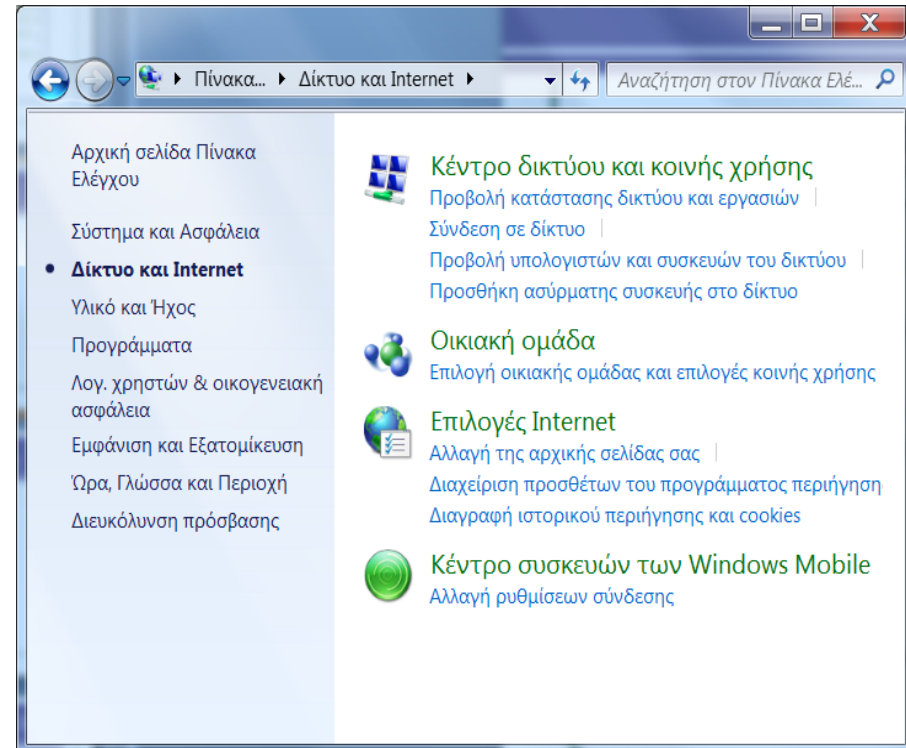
Πίνακα... ▸ Δίκτυο και Internet ▸

Αναζήτηση στον Πίνακα Ελέ...

Αρχική σελίδα Πίνακα Ελέγχου

Σύστημα και Ασφάλεια

• Δίκτυο και Internet

Υλικό και Ήχος

Προγράμματα

Λογ. χρηστών & οικογενειακή ασφάλεια

Εμφάνιση και Εξατομίκευση

Ώρα, Γλώσσα και Περιοχή

Διευκόλυνση πρόσβασης

Κέντρο δικτύου και κοινής χρήσης

Προβολή κατάστασης δικτύου και εργασιών

Σύνδεση σε δίκτυο

Προβολή υπολογιστών και συσκευών του δικτύου

Προσθήκη ασύρματης συσκευής στο δίκτυο

Οικιακή ομάδα

Επιλογή οικιακής ομάδας και επιλογές κοινής χρήσης

Επιλογές Internet

Αλλαγή της αρχικής σελίδας σας

Διαχείριση προσθέτων του προγράμματος περιήγηση

Διαγραφή ιστορικού περιήγησης και cookies

Κέντρο συσκευών των Windows Mobile

Αλλαγή ρυθμίσεων σύνδεσης